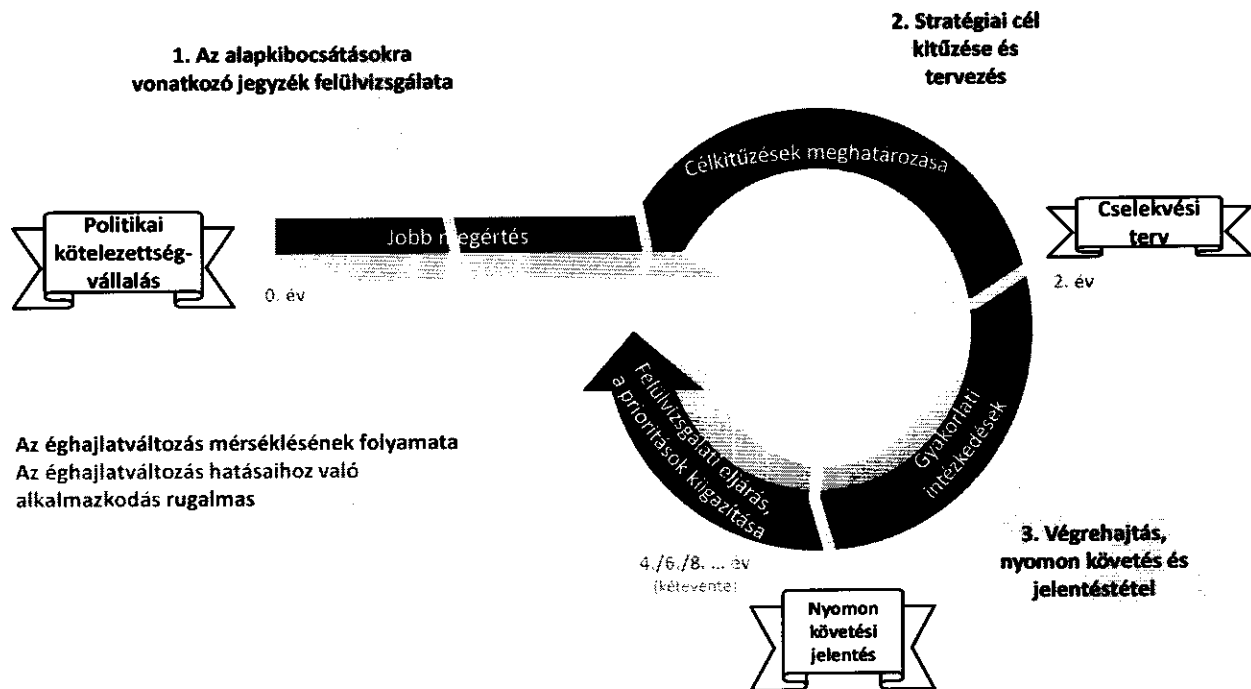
1. Az alapkibocsátásokra vonatkozó jegyzék felülvizsgálata

2. Stratégiai cél kitűzése és tervezés

Célkitűzések meghatározása

Politikai kötelezettségvállalás

Jobb megértés

Cselekvési terv

0. év

2. év

Felülvizsgálati eljárás, a prioritások kiigazítása

Gyakorlati intézkedések

Az éghajlatváltozás mérséklésének folyamata
Az éghajlatváltozás hatásaihoz való alkalmazkodás rugalmas

3. Végrehajtás, nyomon követés és jelentéstétel

4./6./8. ... év
(kétevente)

Nyomon követési jelentés